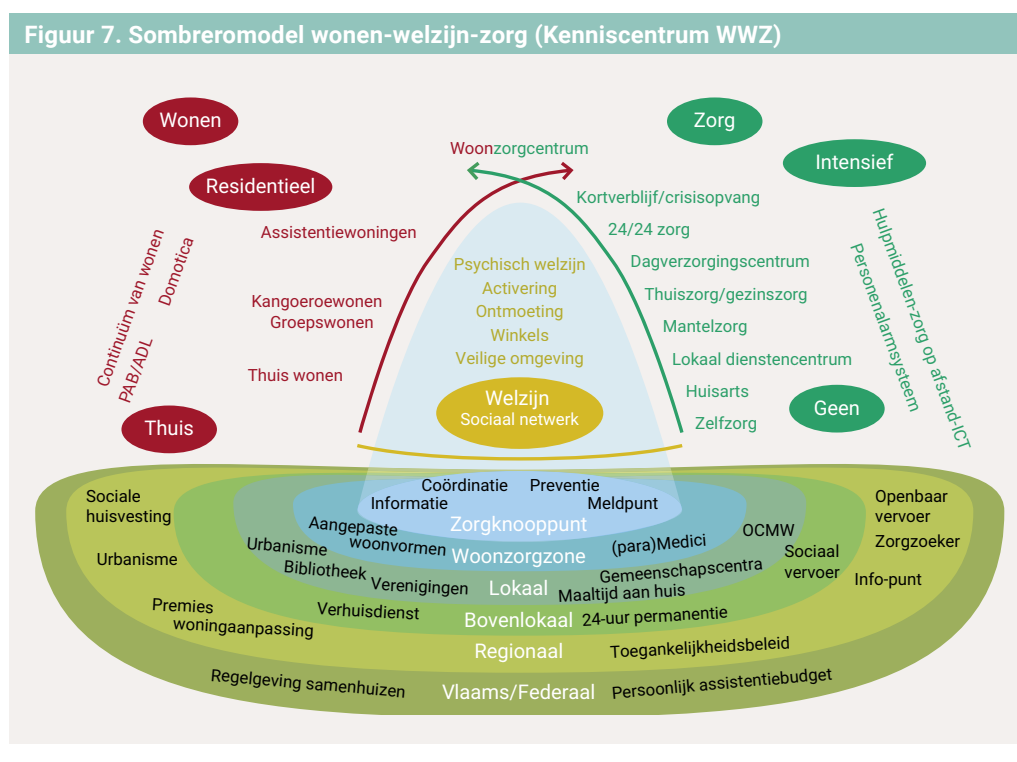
Figuur 7. Sombreromodel wonen-welzijn-zorg (Kenniscentrum WWZ)

Wonen

Zorg

Woonzorgcentrum

Residentieel

Intensief

Kortverblijf/crisisopvang

Assistentiewoningen

24/24 zorg

Continuüm van wonen

Domotica

PAB/ADL

Hulpmiddelen-zorg op afstand-ICT

Personenalarmsysteem

Psychisch welzijn
Activering
Ontmoeting
Winkels
Veilige omgeving

Dagverzorgingscentrum

Thuiszorg/gezinszorg

Kangoeroewonen
Groepswonen

Mantelzorg

Lokaal dienstencentrum

Thuis wonen

Huisarts

Welzijn
Sociaal netwerk

Geen

Thuis

Zelfzorg

Coördinatie
Preventie
Informatie
Meldpunt
Zorgknooppunt

Sociale huisvesting

Openbaar vervoer

Zorgzoeker

Aangepaste woonvormen

OCMW

Urbanisme

(para)Medici

Woonzorgzone

Sociaal vervoer

Urbanisme

Bibliotheek

Verenigingen

Lokaal

Gemeenschapscentra

Info-punt

Maaltijd aan huis

Premies woningaanpassing

Verhuisdienst

Bovenlokaal

24-uur permanentie

Regionaal

Toegankelijkheidsbeleid

Regelgeving samenhuizen

Vlaams/Federaal

Persoonlijk assistentiebudget